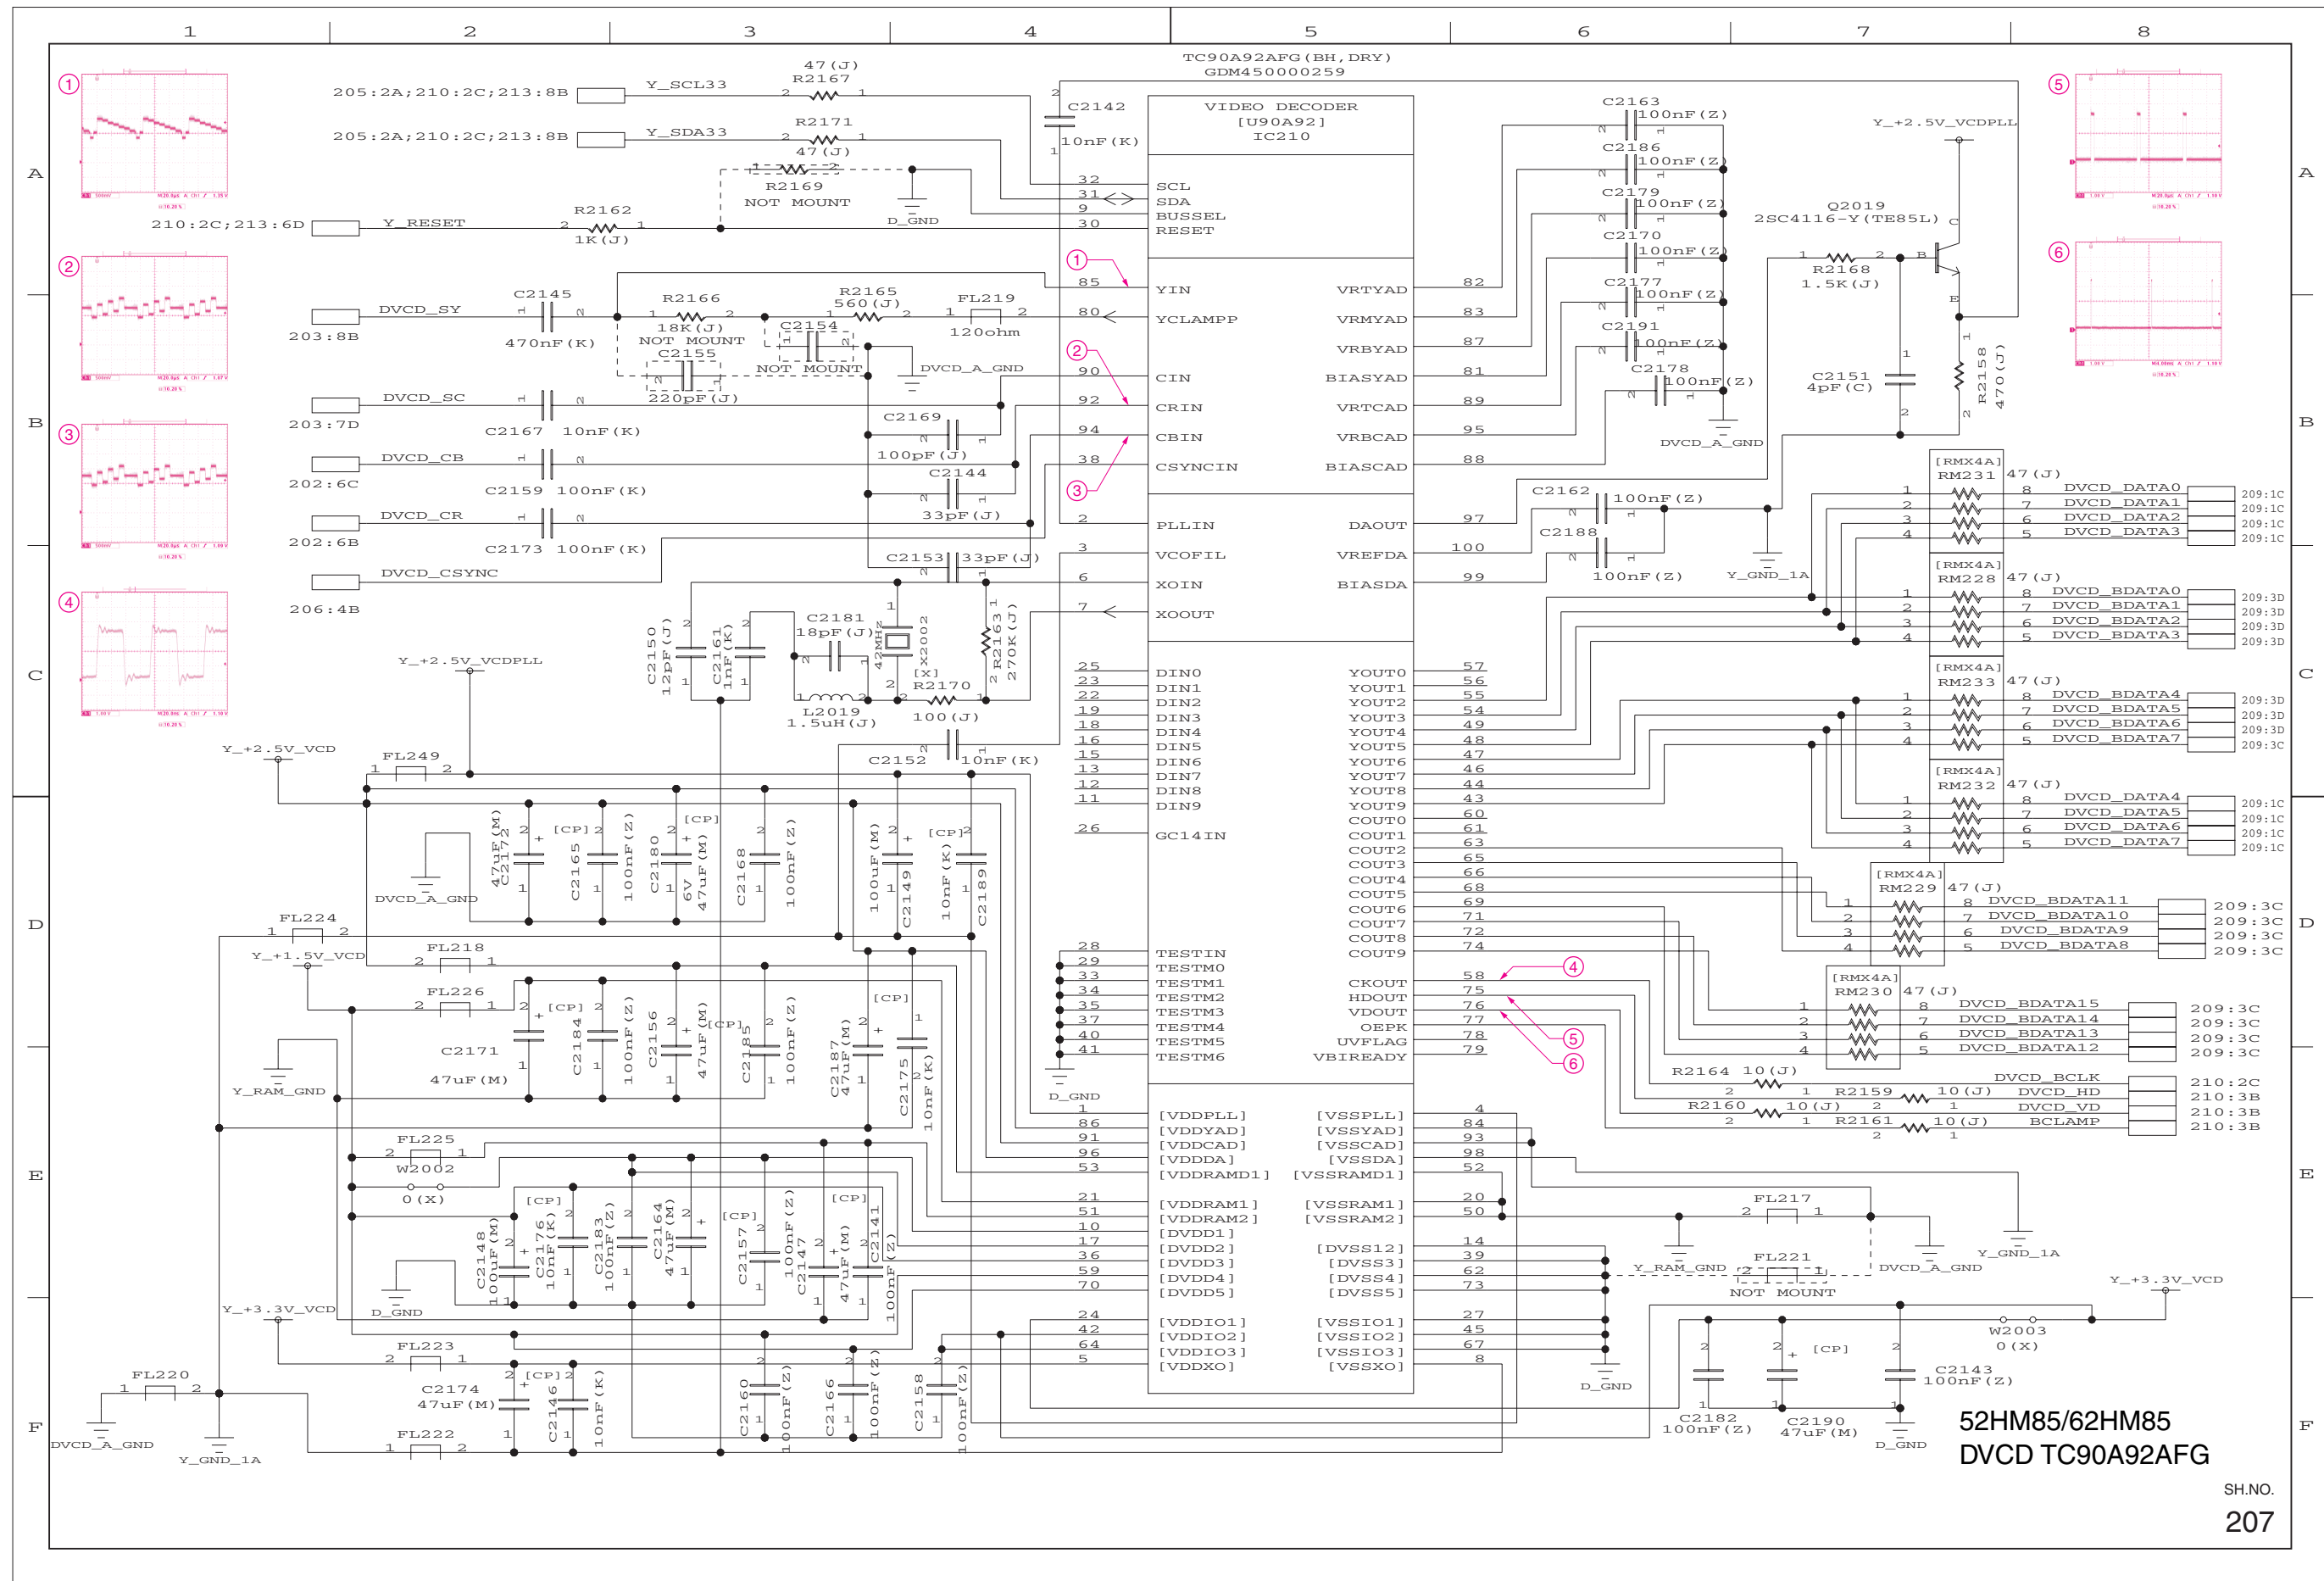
1 2 3 4 5 6 7 8

A B C D E F

TC90A92AFG(BH,DRY)
GDM450000259

VIDEO DECODER
[U90A92]
IC210

205:2A;210:2C;213:8B Y_SCL33 47(J) R2167
205:2A;210:2C;213:8B Y_SDA33 R2171 47(J)
R2169 NOT MOUNT D_GND
210:2C;213:6D Y_RESET R2162 1K(J)

C2142 10nF(K)

32 SCL
31 SDA
9 BUSSEL
30 RESET

DVCD_SY 203:8B C2145 470nF(K)
R2166 18K(J) NOT MOUNT
R2165 560(J)
FL219 120ohm
C2154 NOT MOUNT
C2155 220pF(J)
DVCD_A_GND

DVCD_SC 203:7D C2167 10nF(K)
C2169 100pF(J)
DVCD_CB 202:6C C2159 100nF(K)
C2144 33pF(J)
DVCD_CR 202:6B C2173 100nF(K)
DVCD_CSYNC 206:4B
C2153 33pF(J)

85 YIN
80 YCLAMPP
90 CIN
92 CRIN
94 CBIN
38 CSYNCIN
2 PLLIN
3 VCOFIL
6 XOIN
7 XOOUT

VRTYAD 82
VRMYAD 83
VRBYAD 87
BIASYAD 81
VRTCAD 89
VRBCAD 95
BIASCAD 88
DAOUT 97
VREFDA 100
BIASDA 99

C2163 100nF(Z)
C2186 100nF(Z)
C2179 100nF(Z)
C2170 100nF(Z)
C2177 100nF(Z)
C2191 100nF(Z)
C2178 100nF(Z)
DVCD_A_GND

Y_+2.5V_VCDPLL
Q2019 2SC4116-Y(TE85L)
R2168 1.5K(J)
C2151 4pF(C)
R2158 470(J)

C2162 100nF(Z)
C2188 100nF(Z)
Y_GND_1A

C2150 12pF(J)
C2161 1nF(K)
C2181 18pF(J)
42MHz X2002 [X]
R2163 270K(J)
R2170 100(J)
L2019 1.5uH(J)
C2152 10nF(K)

Y_+2.5V_VCDPLL

25 DIN0
23 DIN1
22 DIN2
19 DIN3
18 DIN4
16 DIN5
15 DIN6
13 DIN7
12 DIN8
11 DIN9
26 GC14IN

YOUT0 57
YOUT1 56
YOUT2 55
YOUT3 54
YOUT4 49
YOUT5 48
YOUT6 47
YOUT7 46
YOUT8 44
YOUT9 43
COUT0 60
COUT1 61
COUT2 63
COUT3 65
COUT4 66
COUT5 68
COUT6 69
COUT7 71
COUT8 72
COUT9 74

[RMX4A] RM231 47(J)
DVCD_DATA0 209:1C
DVCD_DATA1 209:1C
DVCD_DATA2 209:1C
DVCD_DATA3 209:1C
[RMX4A] RM228 47(J)
DVCD_BDATA0 209:3D
DVCD_BDATA1 209:3D
DVCD_BDATA2 209:3D
DVCD_BDATA3 209:3D
[RMX4A] RM233 47(J)
DVCD_BDATA4 209:3D
DVCD_BDATA5 209:3D
DVCD_BDATA6 209:3D
DVCD_BDATA7 209:3C
[RMX4A] RM232 47(J)
DVCD_DATA4 209:1C
DVCD_DATA5 209:1C
DVCD_DATA6 209:1C
DVCD_DATA7 209:1C
[RMX4A] RM229 47(J)
DVCD_BDATA11 209:3C
DVCD_BDATA10 209:3C
DVCD_BDATA9 209:3C
DVCD_BDATA8 209:3C
[RMX4A] RM230 47(J)
DVCD_BDATA15 209:3C
DVCD_BDATA14 209:3C
DVCD_BDATA13 209:3C
DVCD_BDATA12 209:3C

Y_+2.5V_VCD FL249
C2172 47uF(M) [CP] C2165 100nF(Z) C2180 [CP] 6V 47uF(M) C2168 100nF(Z)
DVCD_A_GND
100uF(M) C2149 [CP] 10nF(K) C2189

FL224 Y_+1.5V_VCD FL218 FL226
C2171 47uF(M) [CP] C2184 100nF(Z) C2156 [CP] 47uF(M) C2185 100nF(Z)
Y_RAM_GND
[CP] C2187 47uF(M) C2175 10nF(K)

28 TESTIN
29 TESTM0
33 TESTM1
34 TESTM2
35 TESTM3
37 TESTM4
40 TESTM5
41 TESTM6
D_GND

CKOUT 58
HDOUT 75
VDOUT 76
OEPK 77
UVFLAG 78
VBIREADY 79

R2164 10(J)
R2159 10(J) DVCD_BCLK 210:2C
DVCD_HD 210:3B
R2160 10(J) DVCD_VD 210:3B
R2161 10(J) BCLAMP 210:3B

1 [VDDPLL] [VSSPLL] 4
86 [VDDYAD] [VSSYAD] 84
91 [VDDCAD] [VSSCAD] 93
96 [VDDDA] [VSSDA] 98
53 [VDDRAMD1] [VSSRAMD1] 52
21 [VDDRAM1] [VSSRAM1] 20
51 [VDDRAM2] [VSSRAM2] 50
10 [DVDD1]
17 [DVDD2] [DVSS12] 14
36 [DVDD3] [DVSS3] 39
59 [DVDD4] [DVSS4] 62
70 [DVDD5] [DVSS5] 73
24 [VDDIO1] [VSSIO1] 27
42 [VDDIO2] [VSSIO2] 45
64 [VDDIO3] [VSSIO3] 67
5 [VDDXO] [VSSXO] 8
D_GND

FL225 W2002 0(X)
C2148 100uF(M) [CP] C2176 10nF(K) C2183 100nF(Z) C2164 47uF(M)
[CP] C2157 C2147 100nF(Z) [CP] 47uF(M) C2141 100nF(Z)
D_GND
Y_+3.3V_VCD FL223
C2174 47uF(M) [CP] C2146 10nF(K)
C2160 100nF(Z) C2166 100nF(Z) C2158 100nF(Z)
FL220 DVCD_A_GND Y_GND_1A FL222

FL217 Y_RAM_GND FL221 NOT MOUNT DVCD_A_GND Y_GND_1A
Y_+3.3V_VCD W2003 0(X)
C2182 100nF(Z) [CP] C2190 47uF(M) C2143 100nF(Z) D_GND

52HM85/62HM85
DVCD TC90A92AFG
SH.NO.
207